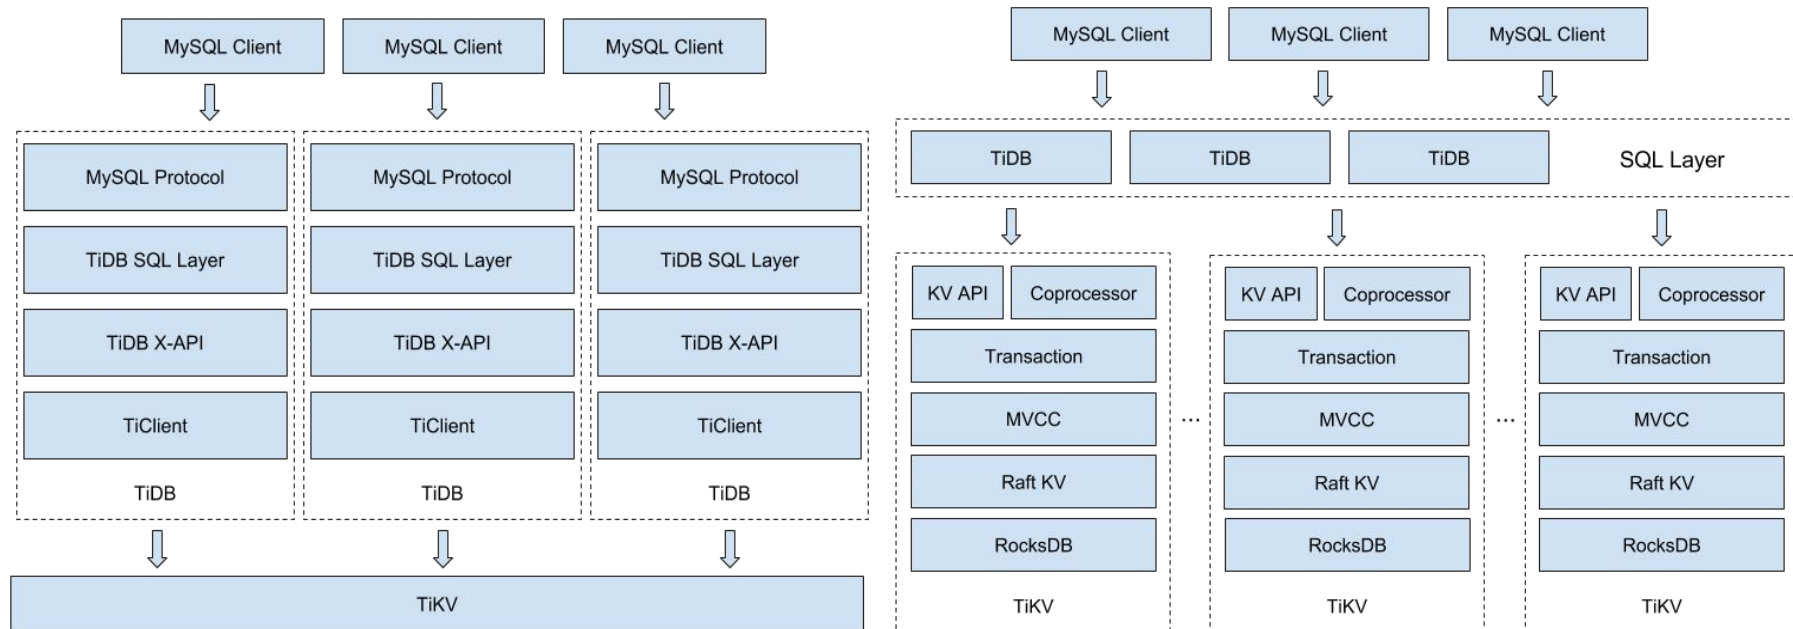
MySQL Client
MySQL Client
MySQL Client

MySQL Protocol
TiDB SQL Layer
TiDB X-API
TiClient
TiDB

MySQL Protocol
TiDB SQL Layer
TiDB X-API
TiClient
TiDB

MySQL Protocol
TiDB SQL Layer
TiDB X-API
TiClient
TiDB

TiKV

MySQL Client
MySQL Client
MySQL Client

TiDB
TiDB
TiDB
SQL Layer

KV API
Coprocessor
Transaction
MVCC
Raft KV
RocksDB
TiKV

...

KV API
Coprocessor
Transaction
MVCC
Raft KV
RocksDB
TiKV

...

KV API
Coprocessor
Transaction
MVCC
Raft KV
RocksDB
TiKV